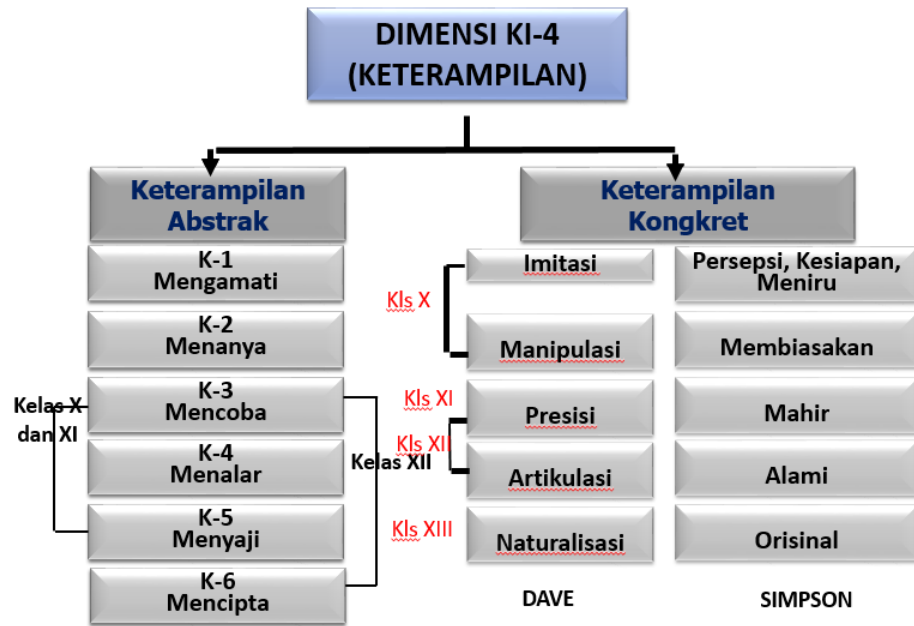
DIMENSI KI-4
(KETERAMPILAN)

Keterampilan Abstrak

K-1
Mengamati

K-2
Menanya

K-3
Mencoba

K-4
Menalar

K-5
Menyaji

K-6
Mencipta

Kelas X dan XI

Kelas XII

Keterampilan Kongkret

Kls X

Imitasi

Manipulasi

Kls XI

Presisi

Kls XII

Artikulasi

Kls XIII

Naturalisasi

DAVE

Persepsi, Kesiapan, Meniru

Membiasakan

Mahir

Alami

Orisinal

SIMPSON